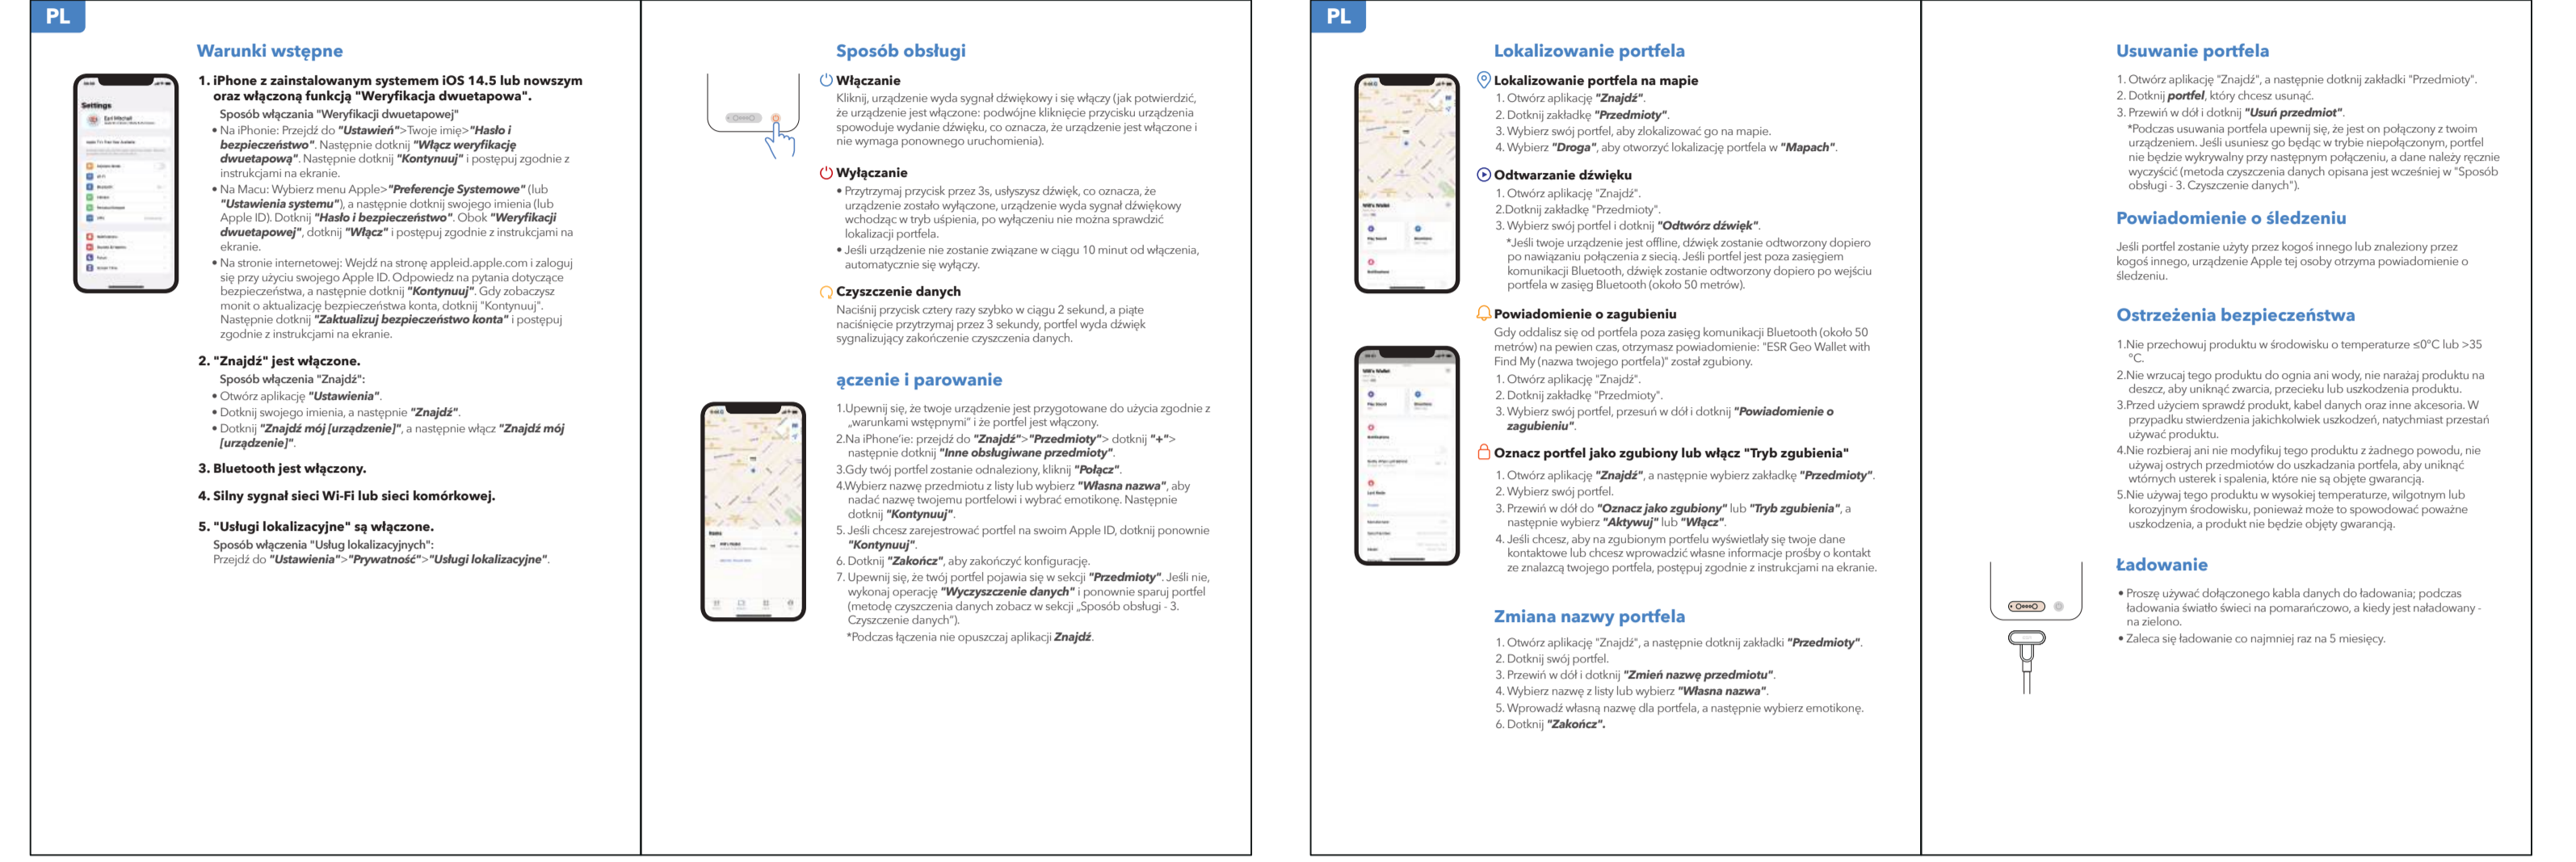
PL

Warunki wstępne

1. iPhone z zainstalowanym systemem iOS 14.5 lub nowszym oraz włączoną funkcją "Weryfikacja dwuetapowa".
Sposób włączania "Weryfikacji dwuetapowej"
• Na iPhonie: Przejdź do "Ustawień">Twoje imię>"Hasło i bezpieczeństwo". Następnie dotknij "Włącz weryfikację dwuetapową". Następnie dotknij "Kontynuuj" i postępuj zgodnie z instrukcjami na ekranie.
• Na Macu: Wybierz menu Apple>"Preferencje Systemowe" (lub "Ustawienia systemu"), a następnie dotknij swojego imienia (lub Apple ID). Dotknij "Hasło i bezpieczeństwo". Obok "Weryfikacji dwuetapowej", dotknij "Włącz" i postępuj zgodnie z instrukcjami na ekranie.
• Na stronie internetowej: Wejdź na stronę appleid.apple.com i zaloguj się przy użyciu swojego Apple ID. Odpowiedz na pytania dotyczące bezpieczeństwa, a następnie dotknij "Kontynuuj". Gdy zobaczysz monit o aktualizację bezpieczeństwa konta, dotknij "Kontynuuj". Następnie dotknij "Zaktualizuj bezpieczeństwo konta" i postępuj zgodnie z instrukcjami na ekranie.

2. "Znajdź" jest włączone.
Sposób włączenia "Znajdź":
• Otwórz aplikację "Ustawienia".
• Dotknij swojego imienia, a następnie "Znajdź".
• Dotknij "Znajdź mój [urządzenie]", a następnie włącz "Znajdź mój [urządzenie]".

3. Bluetooth jest włączony.

4. Silny sygnał sieci Wi-Fi lub sieci komórkowej.

5. "Usługi lokalizacyjne" są włączone.
Sposób włączenia "Usług lokalizacyjnych":
Przejdź do "Ustawienia">"Prywatność">"Usługi lokalizacyjne".

Sposób obsługi

Włączanie
Kliknij, urządzenie wyda sygnał dźwiękowy i się włączy (jak potwierdzić, że urządzenie jest włączone: podwójne kliknięcie przycisku urządzenia spowoduje wydanie dźwięku, co oznacza, że urządzenie jest włączone i nie wymaga ponownego uruchomienia).

Wyłączanie
• Przytrzymaj przycisk przez 3s, usłyszysz dźwięk, co oznacza, że urządzenie zostało wyłączone, urządzenie wyda sygnał dźwiękowy wchodząc w tryb uśpienia, po wyłączeniu nie można sprawdzić lokalizacji portfela.
• Jeśli urządzenie nie zostanie związane w ciągu 10 minut od włączenia, automatycznie się wyłączy.

Czyszczenie danych
Naciśnij przycisk cztery razy szybko w ciągu 2 sekund, a piąte naciśnięcie przytrzymaj przez 3 sekundy, portfel wyda dźwięk sygnalizujący zakończenie czyszczenia danych.

ączenie i parowanie

1.Upewnij się, że twoje urządzenie jest przygotowane do użycia zgodnie z „warunkami wstępnymi" i że portfel jest włączony.
2.Na iPhone'ie: przejdź do "Znajdź">"Przedmioty"> dotknij "+"> następnie dotknij "Inne obsługiwane przedmioty".
3.Gdy twój portfel zostanie odnaleziony, kliknij "Połącz".
4.Wybierz nazwę przedmiotu z listy lub wybierz "Własna nazwa", aby nadać nazwę twojemu portfelowi i wybrać emotikonę. Następnie dotknij "Kontynuuj".
5. Jeśli chcesz zarejestrować portfel na swoim Apple ID, dotknij ponownie "Kontynuuj".
6. Dotknij "Zakończ", aby zakończyć konfigurację.
7. Upewnij się, że twój portfel pojawia się w sekcji "Przedmioty". Jeśli nie, wykonaj operację "Wyczyszczenie danych" i ponownie sparuj portfel (metodę czyszczenia danych zobacz w sekcji „Sposób obsługi - 3. Czyszczenie danych").
*Podczas łączenia nie opuszczaj aplikacji Znajdź.

PL

Lokalizowanie portfela

Lokalizowanie portfela na mapie
1. Otwórz aplikację "Znajdź".
2. Dotknij zakładkę "Przedmioty".
3. Wybierz swój portfel, aby zlokalizować go na mapie.
4. Wybierz "Droga", aby otworzyć lokalizację portfela w "Mapach".

Odtwarzanie dźwięku
1. Otwórz aplikację "Znajdź".
2.Dotknij zakładkę "Przedmioty".
3. Wybierz swój portfel i dotknij "Odtwórz dźwięk".
*Jeśli twoje urządzenie jest offline, dźwięk zostanie odtworzony dopiero po nawiązaniu połączenia z siecią. Jeśli portfel jest poza zasięgiem komunikacji Bluetooth, dźwięk zostanie odtworzony dopiero po wejściu portfela w zasięg Bluetooth (około 50 metrów).

Powiadomienie o zagubieniu
Gdy oddalisz się od portfela poza zasięg komunikacji Bluetooth (około 50 metrów) na pewien czas, otrzymasz powiadomienie: "ESR Geo Wallet with Find My (nazwa twojego portfela)" został zgubiony.
1. Otwórz aplikację "Znajdź".
2. Dotknij zakładkę "Przedmioty".
3. Wybierz swój portfel, przesuń w dół i dotknij "Powiadomienie o zagubieniu".

Oznacz portfel jako zgubiony lub włącz "Tryb zgubienia"
1. Otwórz aplikację "Znajdź", a następnie wybierz zakładkę "Przedmioty".
2. Wybierz swój portfel.
3. Przewiń w dół do "Oznacz jako zgubiony" lub "Tryb zgubienia", a następnie wybierz "Aktywuj" lub "Włącz".
4. Jeśli chcesz, aby na zgubionym portfelu wyświetlały się twoje dane kontaktowe lub chcesz wprowadzić własne informacje prośby o kontakt ze znalazcą twojego portfela, postępuj zgodnie z instrukcjami na ekranie.

Zmiana nazwy portfela

1. Otwórz aplikację "Znajdź", a następnie dotknij zakładki "Przedmioty".
2. Dotknij swój portfel.
3. Przewiń w dół i dotknij "Zmień nazwę przedmiotu".
4. Wybierz nazwę z listy lub wybierz "Własna nazwa".
5. Wprowadź własną nazwę dla portfela, a następnie wybierz emotikonę.
6. Dotknij "Zakończ".

Usuwanie portfela

1. Otwórz aplikację "Znajdź", a następnie dotknij zakładki "Przedmioty".
2. Dotknij portfel, który chcesz usunąć.
3. Przewiń w dół i dotknij "Usuń przedmiot".
*Podczas usuwania portfela upewnij się, że jest on połączony z twoim urządzeniem. Jeśli usuniesz go będąc w trybie niepołączonym, portfel nie będzie wykrywalny przy następnym połączeniu, a dane należy ręcznie wyczyścić (metoda czyszczenia danych opisana jest wcześniej w "Sposób obsługi - 3. Czyszczenie danych").

Powiadomienie o śledzeniu

Jeśli portfel zostanie użyty przez kogoś innego lub znaleziony przez kogoś innego, urządzenie Apple tej osoby otrzyma powiadomienie o śledzeniu.

Ostrzeżenia bezpieczeństwa

1.Nie przechowuj produktu w środowisku o temperaturze ≤0°C lub >35 °C.
2.Nie wrzucaj tego produktu do ognia ani wody, nie narażaj produktu na deszcz, aby uniknąć zwarcia, przecieku lub uszkodzenia produktu.
3.Przed użyciem sprawdź produkt, kabel danych oraz inne akcesoria. W przypadku stwierdzenia jakichkolwiek uszkodzeń, natychmiast przestań używać produktu.
4.Nie rozbieraj ani nie modyfikuj tego produktu z żadnego powodu, nie używaj ostrych przedmiotów do uszkadzania portfela, aby uniknąć wtórnych usterek i spalenia, które nie są objęte gwarancją.
5.Nie używaj tego produktu w wysokiej temperaturze, wilgotnym lub korozyjnym środowisku, ponieważ może to spowodować poważne uszkodzenia, a produkt nie będzie objęty gwarancją.

Ładowanie

• Proszę używać dołączonego kabla danych do ładowania; podczas ładowania światło świeci na pomarańczowo, a kiedy jest naładowany - na zielono.
• Zaleca się ładowanie co najmniej raz na 5 miesięcy.